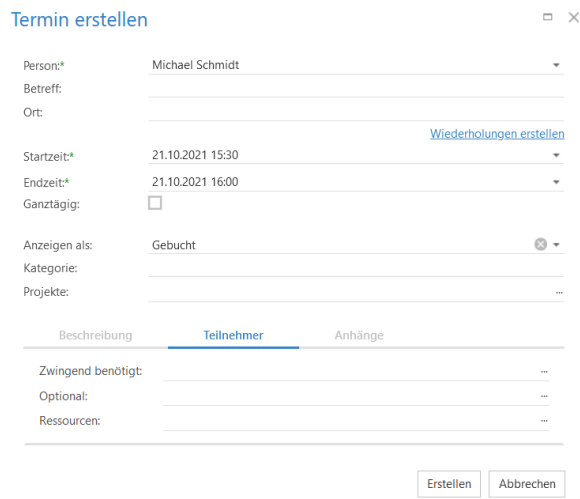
Termin erstellen

Person:* Michael Schmidt
Betreff:
Ort:

Wiederholungen erstellen

Startzeit:* 21.10.2021 15:30
Endzeit:* 21.10.2021 16:00
Ganztägig:

Anzeigen als: Gebucht
Kategorie:
Projekte: ...

Beschreibung Teilnehmer Anhänge

Zwingend benötigt: ...
Optional: ...
Ressourcen: ...

Erstellen Abbrechen